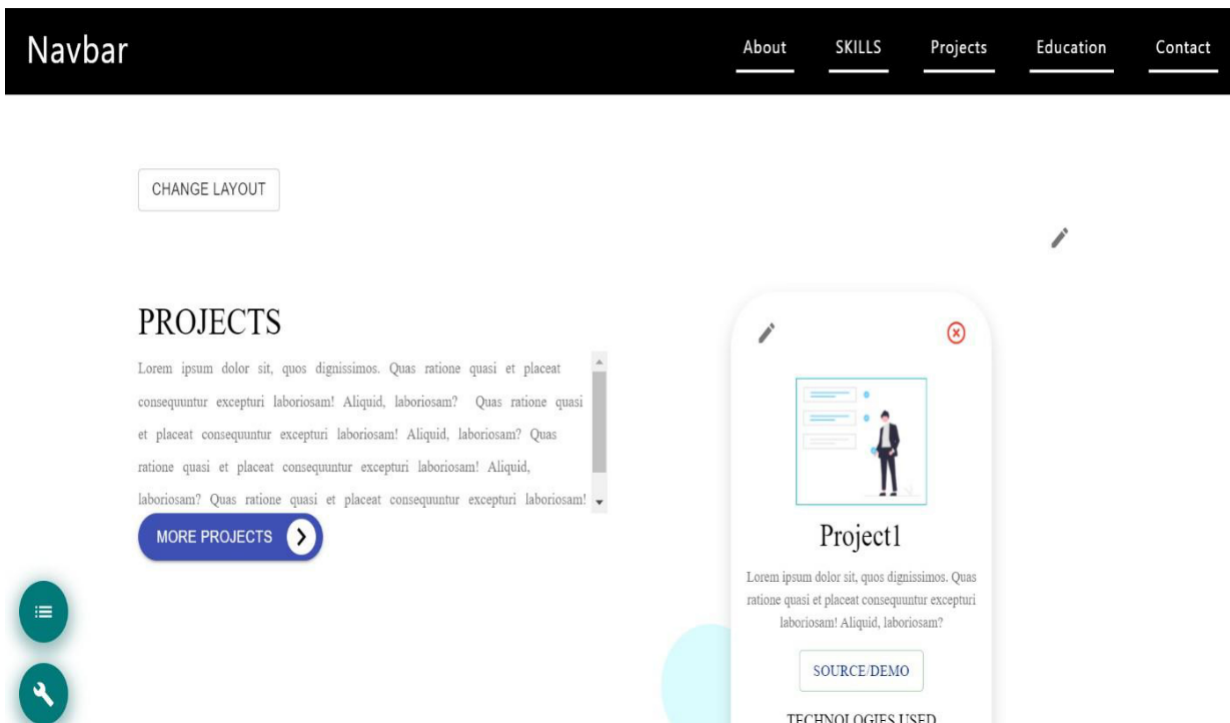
Navbar

About SKILLS Projects Education Contact

CHANGE LAYOUT

PROJECTS

Lorem ipsum dolor sit, quos dignissimos. Quas ratione quasi et placeat consequuntur excepturi laboriosam! Aliquid, laboriosam? Quas ratione quasi et placeat consequuntur excepturi laboriosam! Aliquid, laboriosam? Quas ratione quasi et placeat consequuntur excepturi laboriosam! Aliquid, laboriosam? Quas ratione quasi et placeat consequuntur excepturi laboriosam!

MORE PROJECTS

Project1

Lorem ipsum dolor sit, quos dignissimos. Quas ratione quasi et placeat consequuntur excepturi laboriosam! Aliquid, laboriosam?

SOURCE/DEMO

TECHNOLOGIES USED